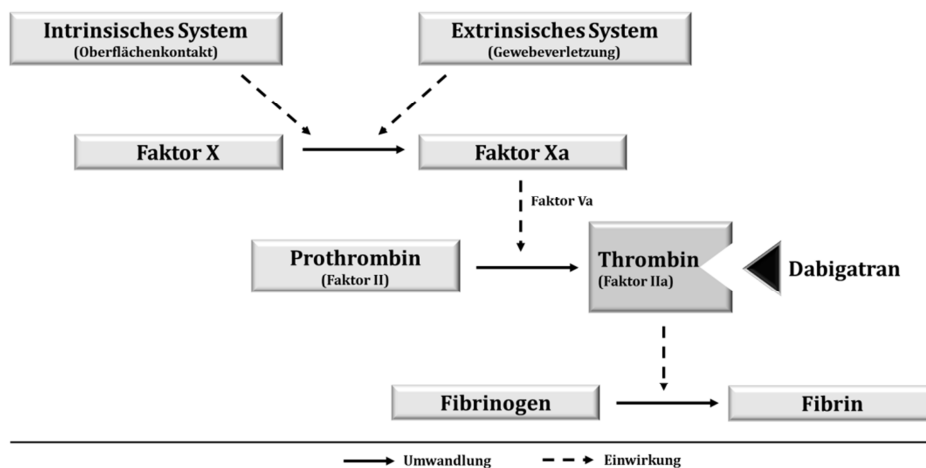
Intrinsisches System
(Oberflächenkontakt)

Extrinsisches System
(Gewebeverletzung)

Faktor X

Faktor Xa

Faktor Va

Prothrombin
(Faktor II)

Thrombin
(Faktor IIa)

Dabigatran

Fibrinogen

Fibrin

Umwandlung

Einwirkung